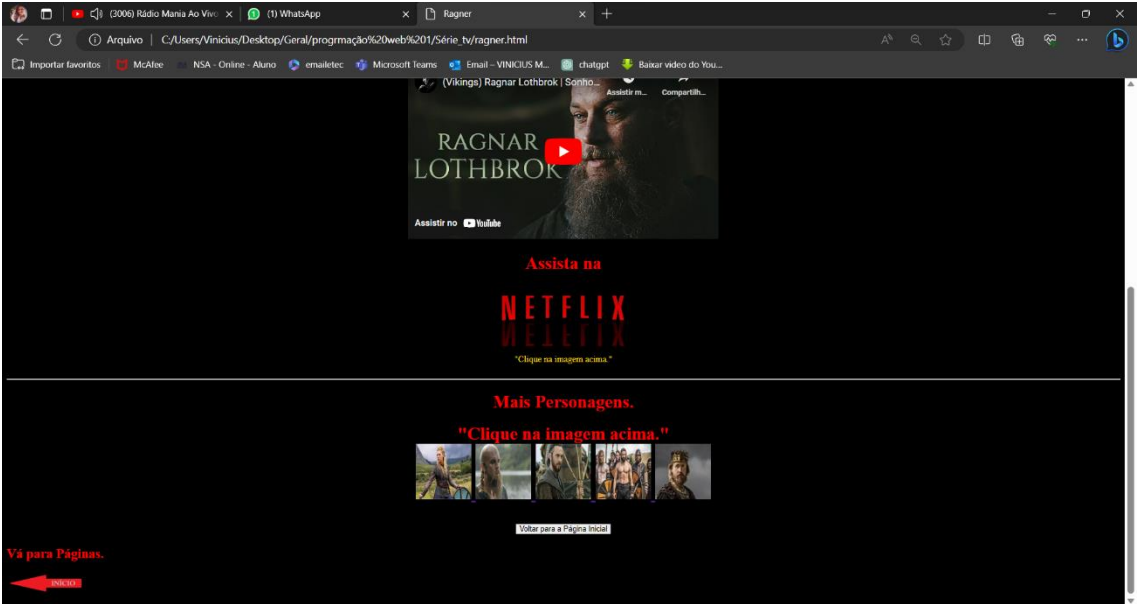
(3006) Rádio Mania Ao Vivo
(1) WhatsApp
Ragner
Arquivo | C:/Users/Vinicius/Desktop/Geral/progrmação%20web%201/Série_tv/ragner.html
Importar favoritos | McAfee | NSA - Online - Aluno | emailetec | Microsoft Teams | Email – VINICIUS M... | chatgpt | Baixar video do You...

(Vikings) Ragnar Lothbrok | Sonho...
Assistir m...
Compartilh...
RAGNAR LOTHBROK
Assistir no YouTube

Assista na

NETFLIX

"Clique na imagem acima."

Mais Personagens.

"Clique na imagem acima."

Voltar para a Página Inicial

Vá para Páginas.

INÍCIO